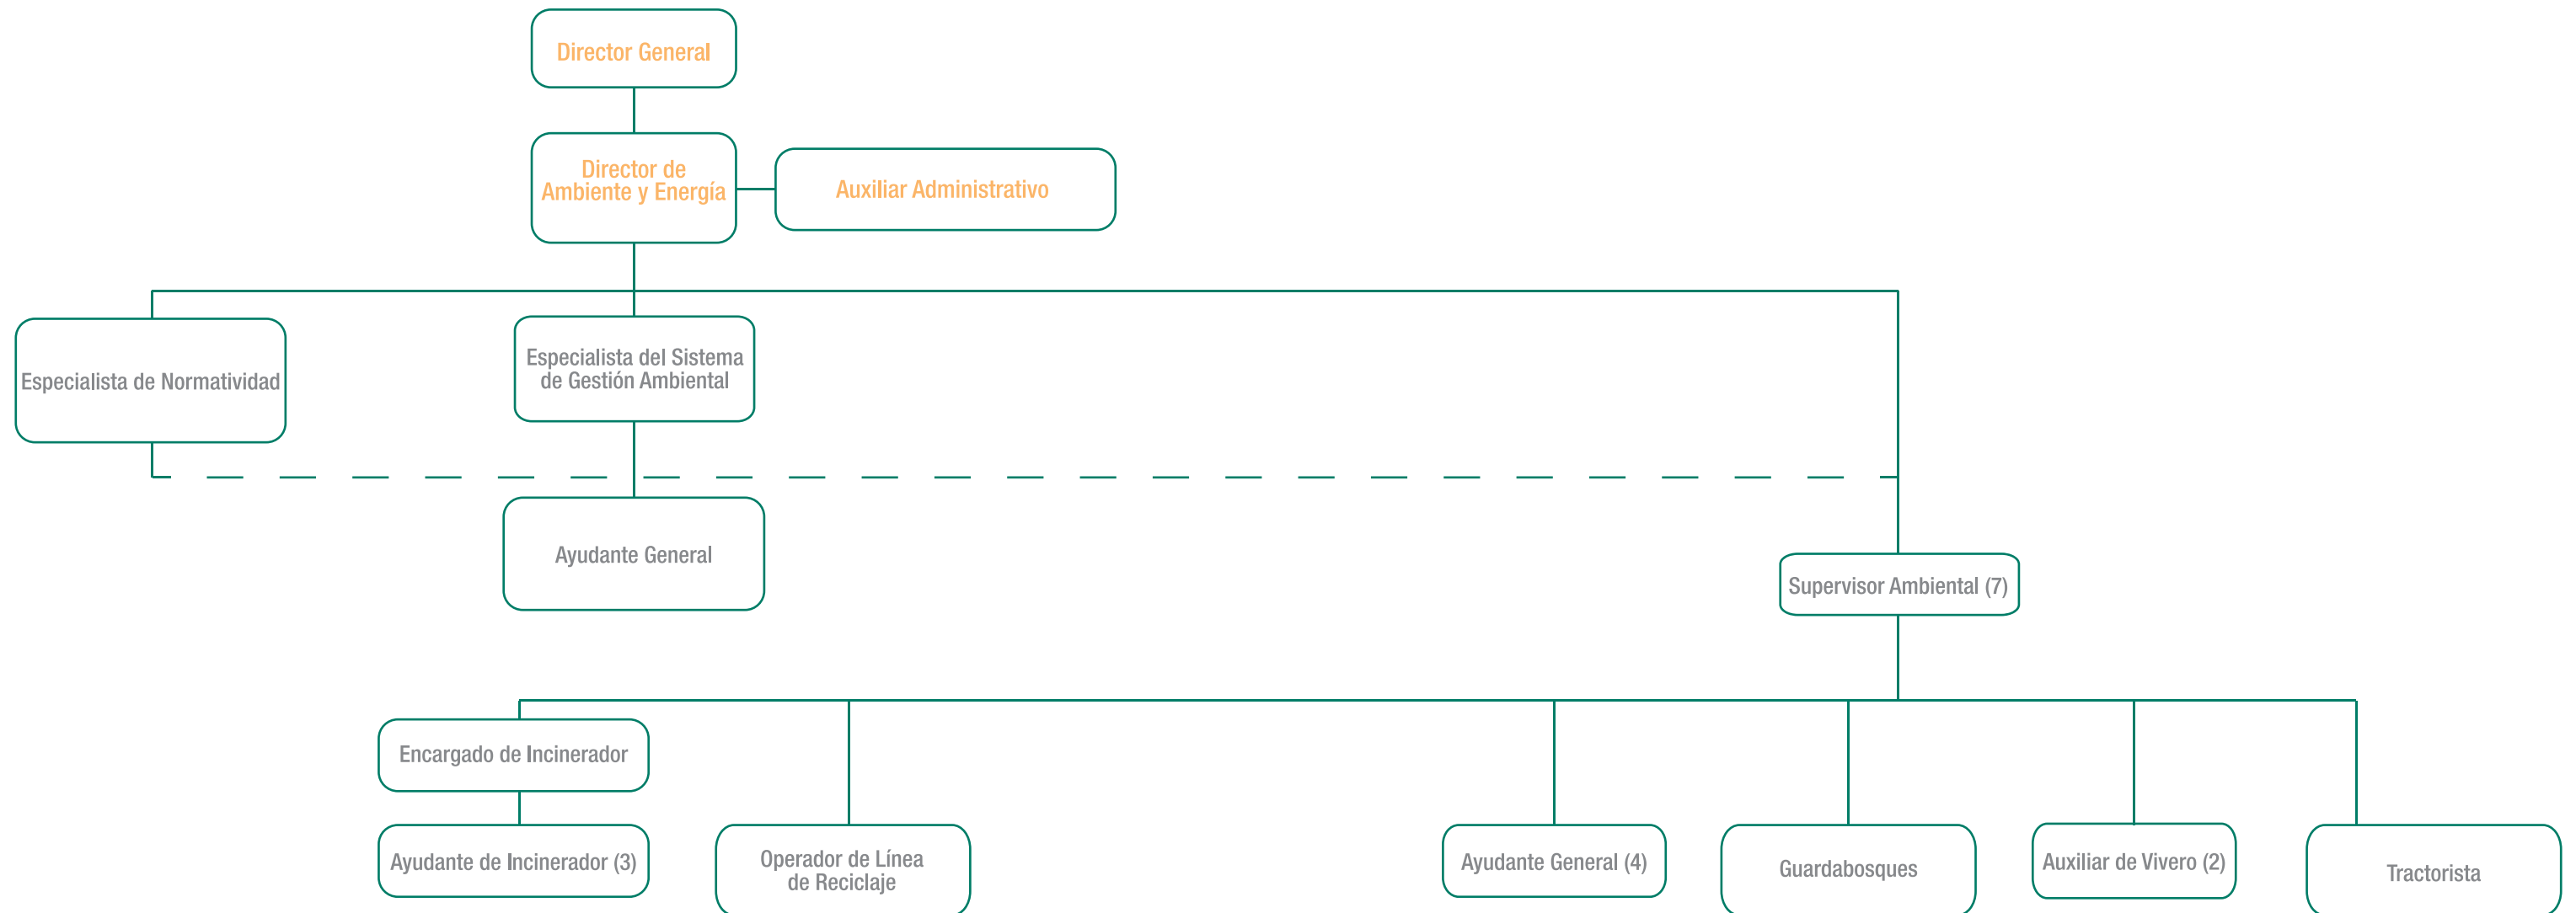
Director General

Director de Ambiente y Energía

Auxiliar Administrativo

Especialista de Normatividad

Especialista del Sistema de Gestión Ambiental

Ayudante General

Supervisor Ambiental (7)

Encargado de Incinerador

Ayudante de Incinerador (3)

Operador de Línea de Reciclaje

Ayudante General (4)

Guardabosques

Auxiliar de Vivero (2)

Tractorista